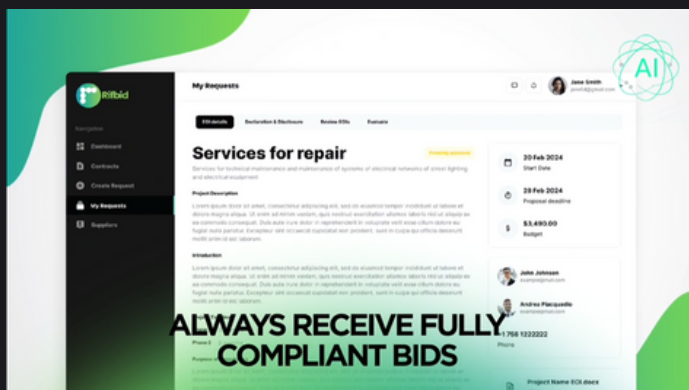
AI

Rifbid

Navigation

Dashboard

Contracts

Create Request

My Requests

Suppliers

My Requests

Jane Smith
jsmith@gmail.com

EOI details

Declaration & Disclosure

Review EOIs

Evaluate

Services for repair

Pending approval

Services for technical maintenance and maintenance of systems of electrical networks of street lighting and electrical equipment

Project Description

Lorem ipsum dolor sit amet, consectetur adipiscing elit, sed do eiusmod tempor incididunt ut labore et dolore magna aliqua. Ut enim ad minim veniam, quis nostrud exercitation ullamco laboris nisi ut aliquip ex ea commodo consequat. Duis aute irure dolor in reprehenderit in voluptate velit esse cillum dolore eu fugiat nulla pariatur. Excepteur sint occaecat cupidatat non proident, sunt in culpa qui officia deserunt mollit anim id est laborum.

Introduction

Lorem ipsum dolor sit amet, consectetur adipiscing elit, sed do eiusmod tempor incididunt ut labore et dolore magna aliqua. Ut enim ad minim veniam, quis nostrud exercitation ullamco laboris nisi ut aliquip ex ea commodo consequat. Duis aute irure dolor in reprehenderit in voluptate velit esse cillum dolore eu fugiat nulla pariatur. Excepteur sint occaecat cupidatat non proident, sunt in culpa qui officia deserunt mollit anim id est laborum.

Phase 2

20 Feb 2024
Start Date

28 Feb 2024
Proposal deadline

$3,490.00
Budget

John Johnson
example@gmail.com

Andrea Placquedie
example@gmail.com

1 758 1222222
Phone

Project Name EOI.docx

ALWAYS RECEIVE FULLY COMPLIANT BIDS